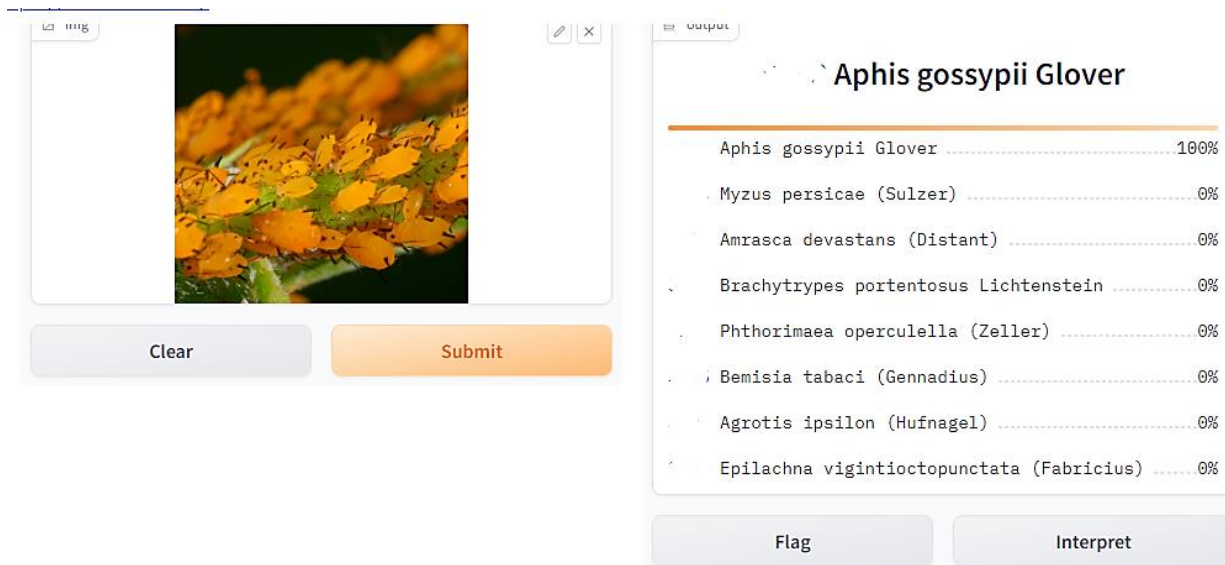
img

Clear

Submit

output

Aphis gossypii Glover

Aphis gossypii Glover 100%
Myzus persicae (Sulzer) 0%
Amrasca devastans (Distant) 0%
Brachytrypes portentosus Lichtenstein 0%
Phthorimaea operculella (Zeller) 0%
Bemisia tabaci (Gennadius) 0%
Agrotis ipsilon (Hufnagel) 0%
Epilachna vigintioctopunctata (Fabricius) 0%

Flag

Interpret